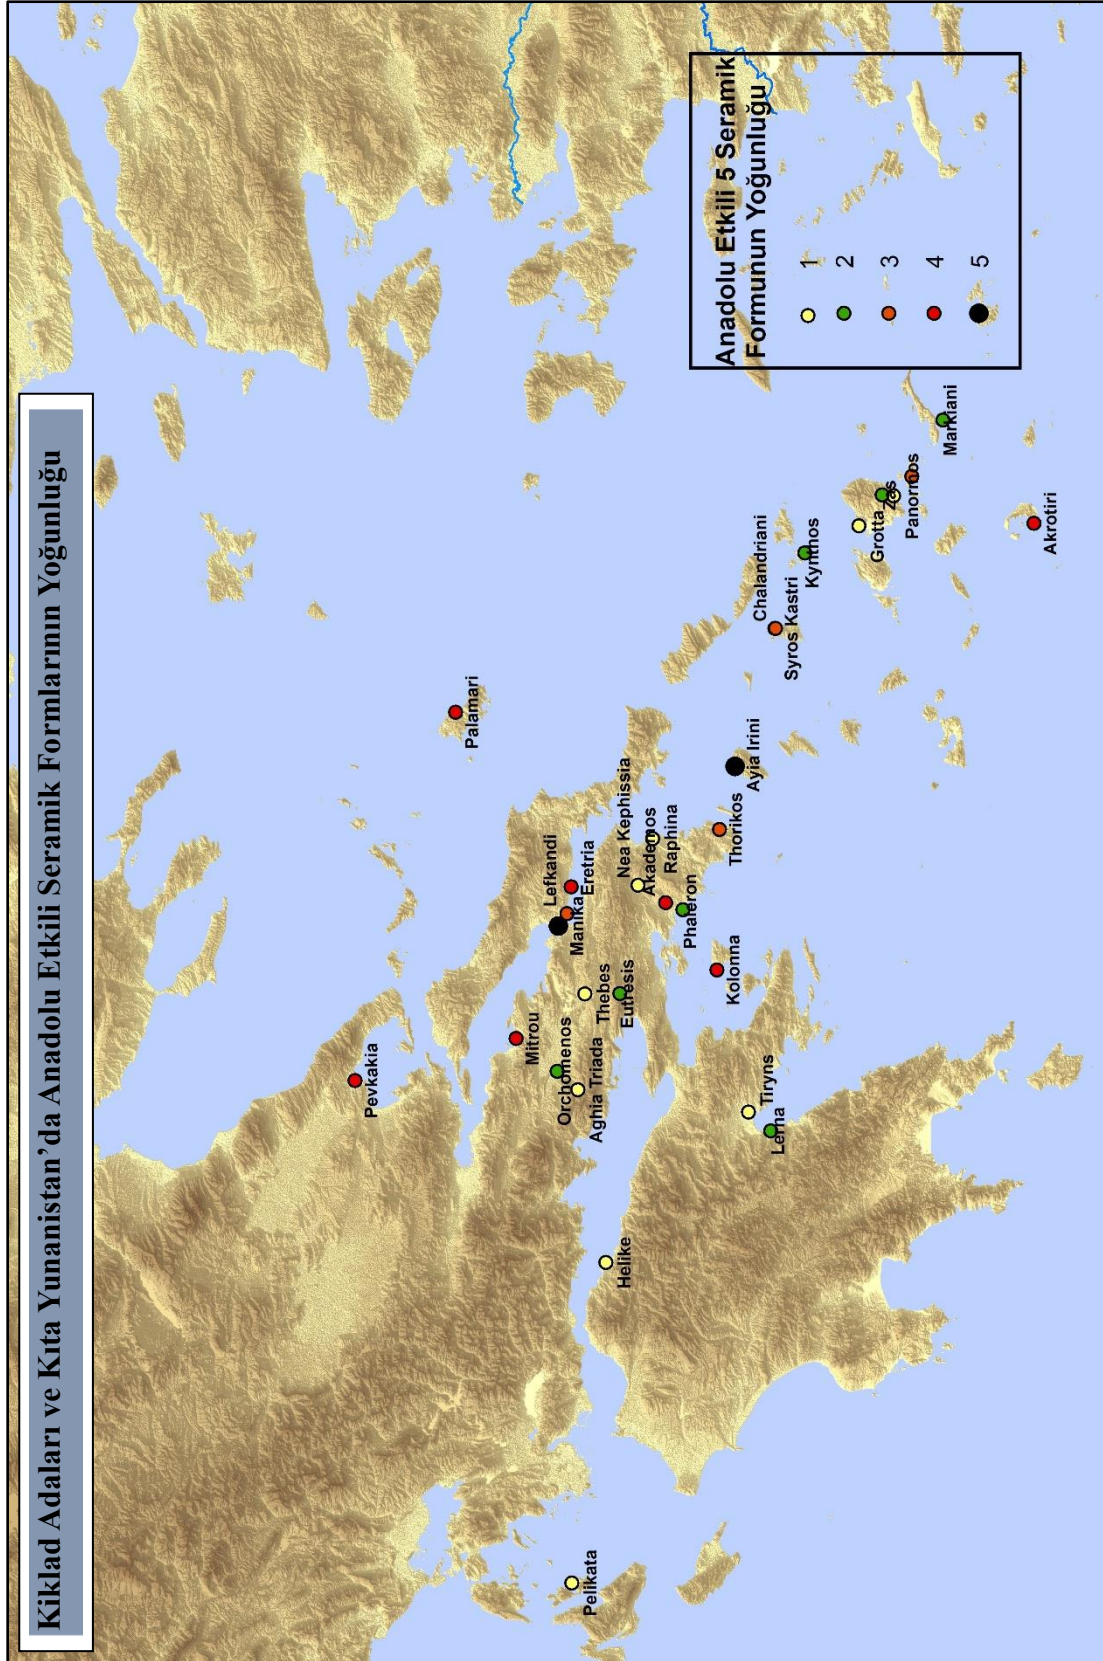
Kiklad Adaları ve Kıta Yunanistan'da Anadolu Etkili Seramik Formlarının Yoğunluğu

Anadolu Etkili 5 Seramik Formunun Yoğunluğu
1
2
3
4
5

Palamari
Pevkakia
Mitrou
Orchomenos
Aghia Triada
Thebes
Eutresis
Lefkandi
Manika
Eretria
Nea Kephissia
Akademos
Raphina
Phaleron
Thorikos
Ayia Irini
Kolonna
Tiryns
Lerna
Helike
Pelikata
Chalandriani
Syros Kastri
Kynthos
Grotta
Zas
Panormos
Markiani
Akrotiri